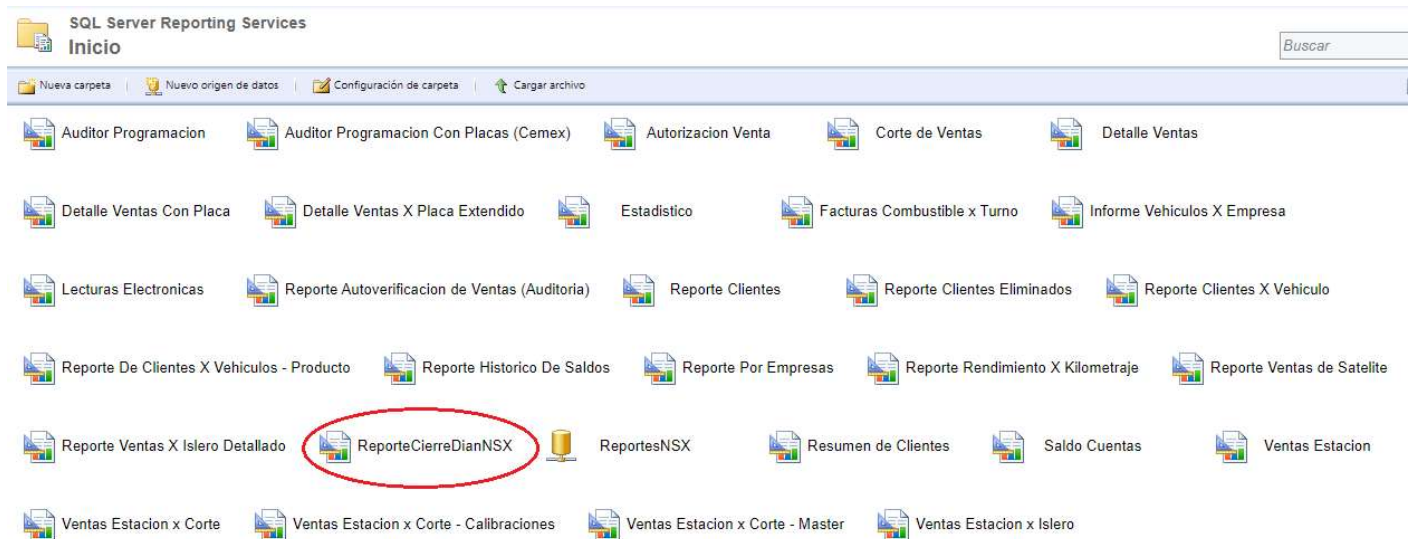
SQL Server Reporting Services
Inicio

Buscar

Nueva carpeta | Nuevo origen de datos | Configuración de carpeta | Cargar archivo

Auditor Programacion
Auditor Programacion Con Placas (Cemex)
Autorizacion Venta
Corte de Ventas
Detalle Ventas
Detalle Ventas Con Placa
Detalle Ventas X Placa Extendido
Estadistico
Facturas Combustible x Turno
Informe Vehiculos X Empresa
Lecturas Electronicas
Reporte Autoverificacion de Ventas (Auditoria)
Reporte Clientes
Reporte Clientes Eliminados
Reporte Clientes X Vehiculo
Reporte De Clientes X Vehiculos - Producto
Reporte Historico De Saldos
Reporte Por Empresas
Reporte Rendimiento X Kilometraje
Reporte Ventas de Satelite
Reporte Ventas X Islero Detallado
ReporteCierreDianNSX
ReportesNSX
Resumen de Clientes
Saldo Cuentas
Ventas Estacion
Ventas Estacion x Corte
Ventas Estacion x Corte - Calibraciones
Ventas Estacion x Corte - Master
Ventas Estacion x Islero